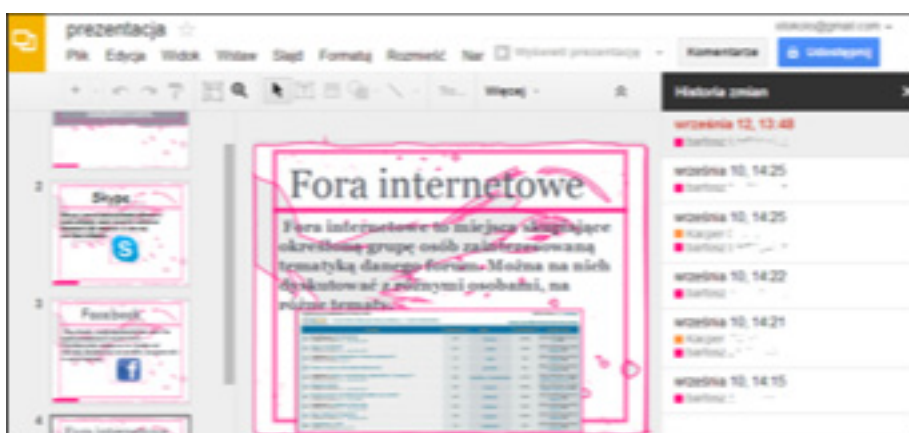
prezentacja ☆

Plik Edycja Widok Wstaw Slajd Formatuj Rozmieść Nar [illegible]

Komentarze

Udostępnij

Więcej

Historia zmian

2

Skype

3

Facebook

4

Fora internetowe

Fora internetowe to miejsca skupiające określoną grupę osób zainteresowaną tematyką danego forum. Można na nich dyskutować z różnymi osobami, na różne tematy.

września 12, 13:48
bartosz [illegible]

września 10, 14:25
bartosz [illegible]

września 10, 14:25
Kacper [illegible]
bartosz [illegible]

września 10, 14:22
bartosz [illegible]

września 10, 14:21
Kacper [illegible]
bartosz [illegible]

września 10, 14:15
bartosz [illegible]